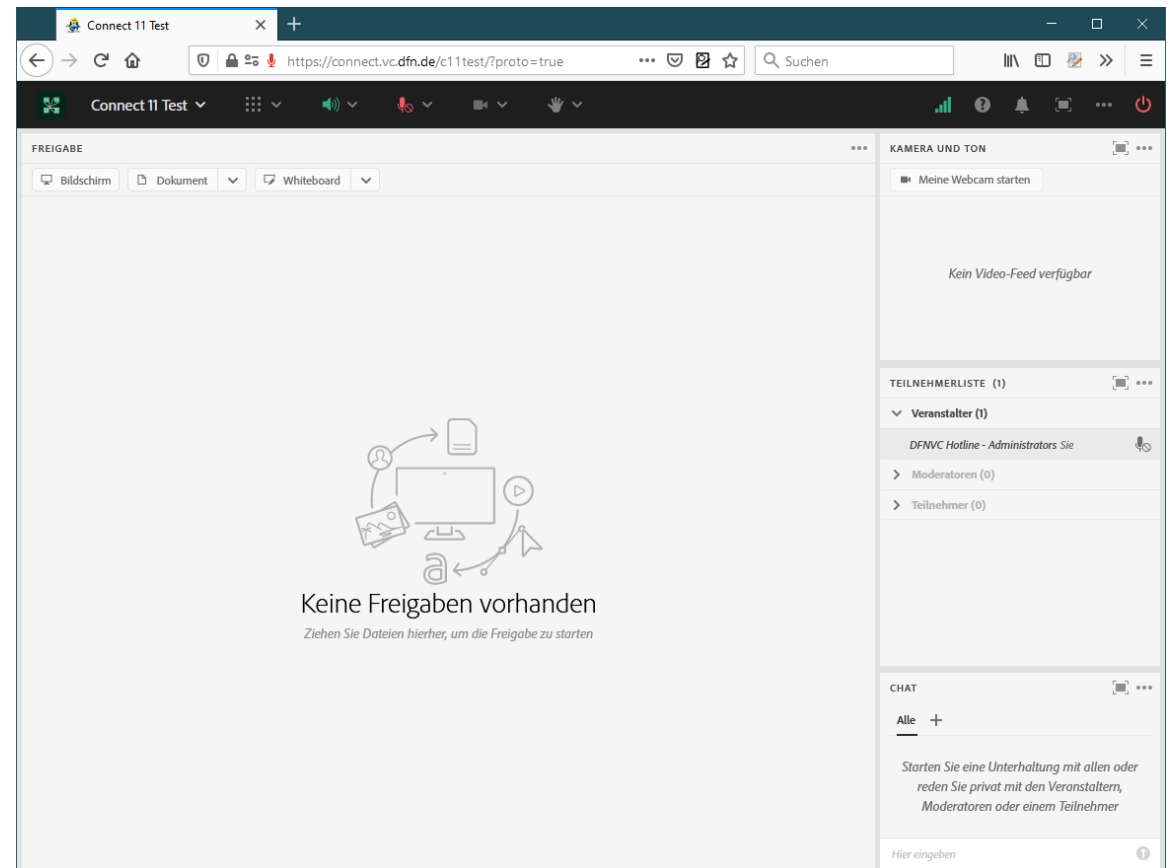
Connect 11 Test

https://connect.vc.dfn.de/c11test/?proto=true

Suchen

Connect 11 Test

FREIGABE

Bildschirm

Dokument

Whiteboard

a

Keine Freigaben vorhanden

Ziehen Sie Dateien hierher, um die Freigabe zu starten

KAMERA UND TON

Meine Webcam starten

Kein Video-Feed verfügbar

TEILNEHMERLISTE (1)

Veranstalter (1)

DFNVC Hotline - Administrators Sie

Moderatoren (0)

Teilnehmer (0)

CHAT

Alle +

Starten Sie eine Unterhaltung mit allen oder reden Sie privat mit den Veranstaltern, Moderatoren oder einem Teilnehmer

Hier eingeben